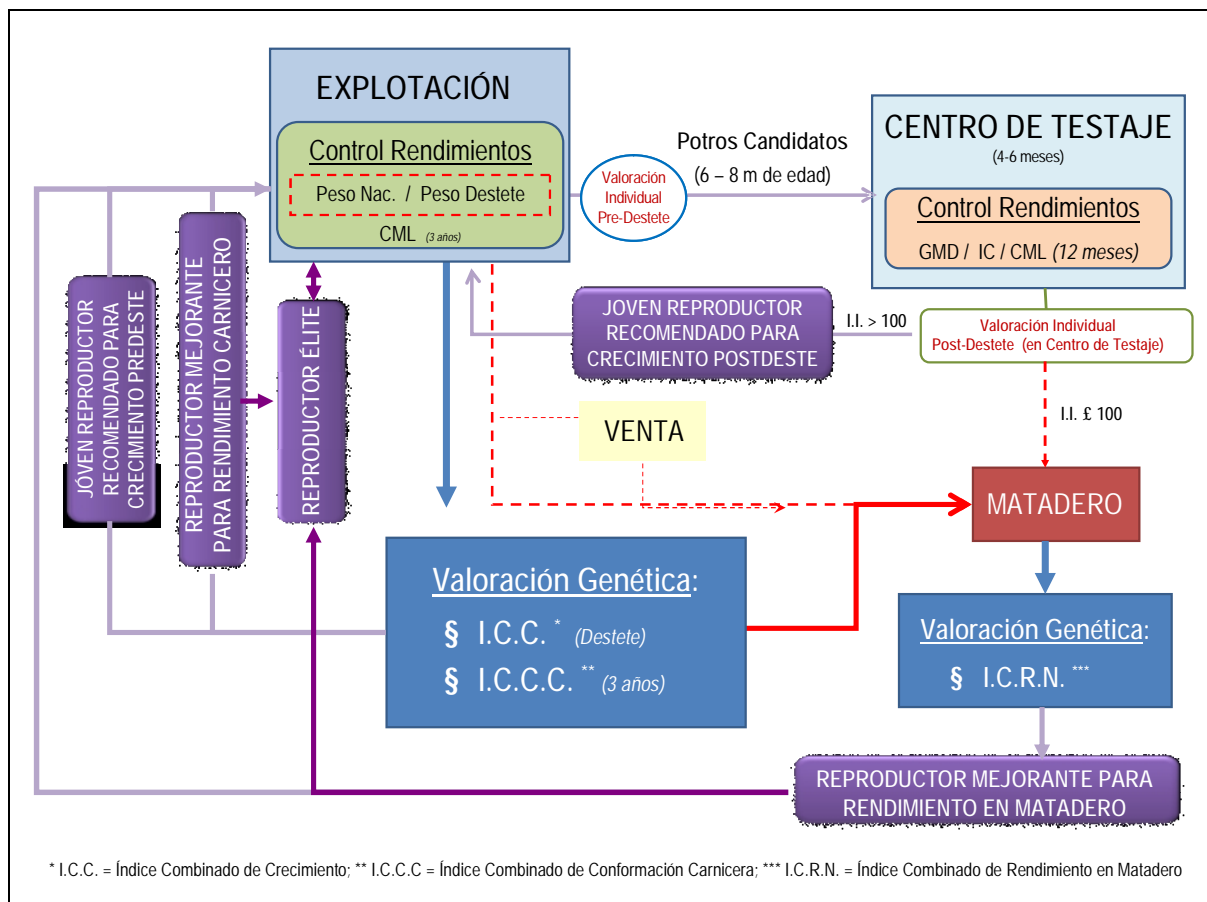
EXPLOTACIÓN

Control Rendimientos

Peso Nac. / Peso Destete

CML (3 años)

Valoración Individual Pre-Destete

Potros Candidatos

(6 – 8 m de edad)

CENTRO DE TESTAJE

(4-6 meses)

Control Rendimientos

GMD / IC / CML (12 meses)

JÓVEN REPRODUCTOR RECOMENDADO PARA CRECIMIENTO PREDESTE

REPRODUCTOR MEJORANTE PARA RENDIMIENTO CARNICERO

REPRODUCTOR ÉLITE

JOVEN REPRODUCTOR RECOMENDADO PARA CRECIMIENTO POSTDESTE

I.I. > 100

Valoración Individual Post-Destete (en Centro de Testaje)

I.I. £ 100

VENTA

MATADERO

Valoración Genética:

§ I.C.C. * (Destete)

§ I.C.C.C. ** (3 años)

Valoración Genética:

§ I.C.R.N. ***

REPRODUCTOR MEJORANTE PARA RENDIMIENTO EN MATADERO

* I.C.C. = Índice Combinado de Crecimiento; ** I.C.C.C = Índice Combinado de Conformación Carnicera; *** I.C.R.N. = Índice Combinado de Rendimiento en Matadero